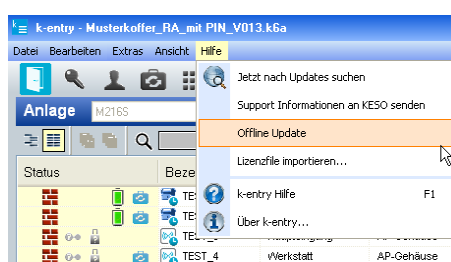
k-entry - Musterkoffer_RA_mit PIN_V013.k6a

Datei Bearbeiten Extras Ansicht Hilfe

Anlage M216S

Status Beze

TES

TES

TES

TEST_4 Werkstatt AP-Gehäuse

Jetzt nach Updates suchen

Support Informationen an KESO senden

Offline Update

Lizenzfile importieren...

k-entry Hilfe F1

Über k-entry...